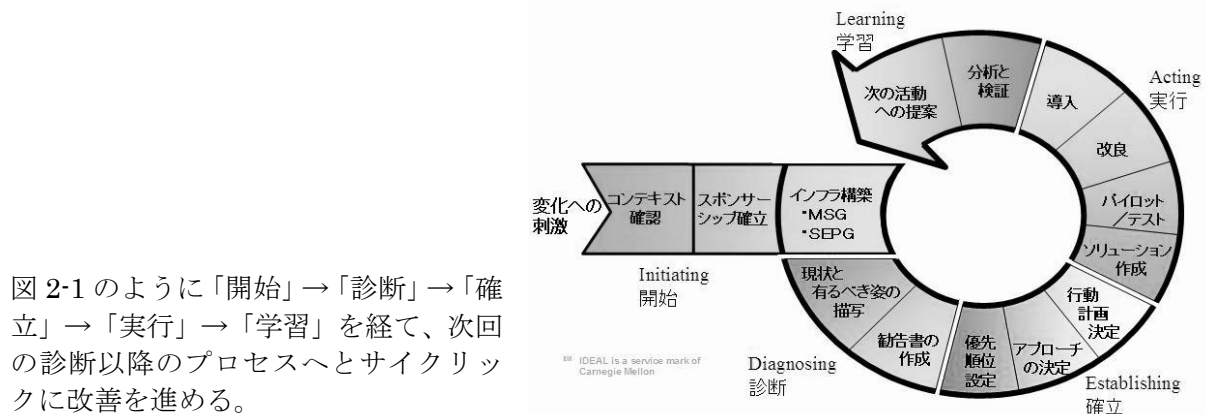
図 2-1 のように「開始」→「診断」→「確立」→「実行」→「学習」を経て、次回の診断以降のプロセスへとサイクリックに改善を進める。

Learning
学習

次の活動への提案

分析と検証

Acting
実行

導入

改良

パイロット／テスト

ソリューション作成

変化への刺激

コンテキスト確認

スポンサーシップ確立

インフラ構築
・MSG
・SEPG

Initiating
開始

現状と有るべき姿の描写

勧告書の作成

優先順位設定

アプローチの決定

行動計画決定

SM IDEAL is a service mark of Carnegie Mellon

Diagnosing
診断

Establishing
確立